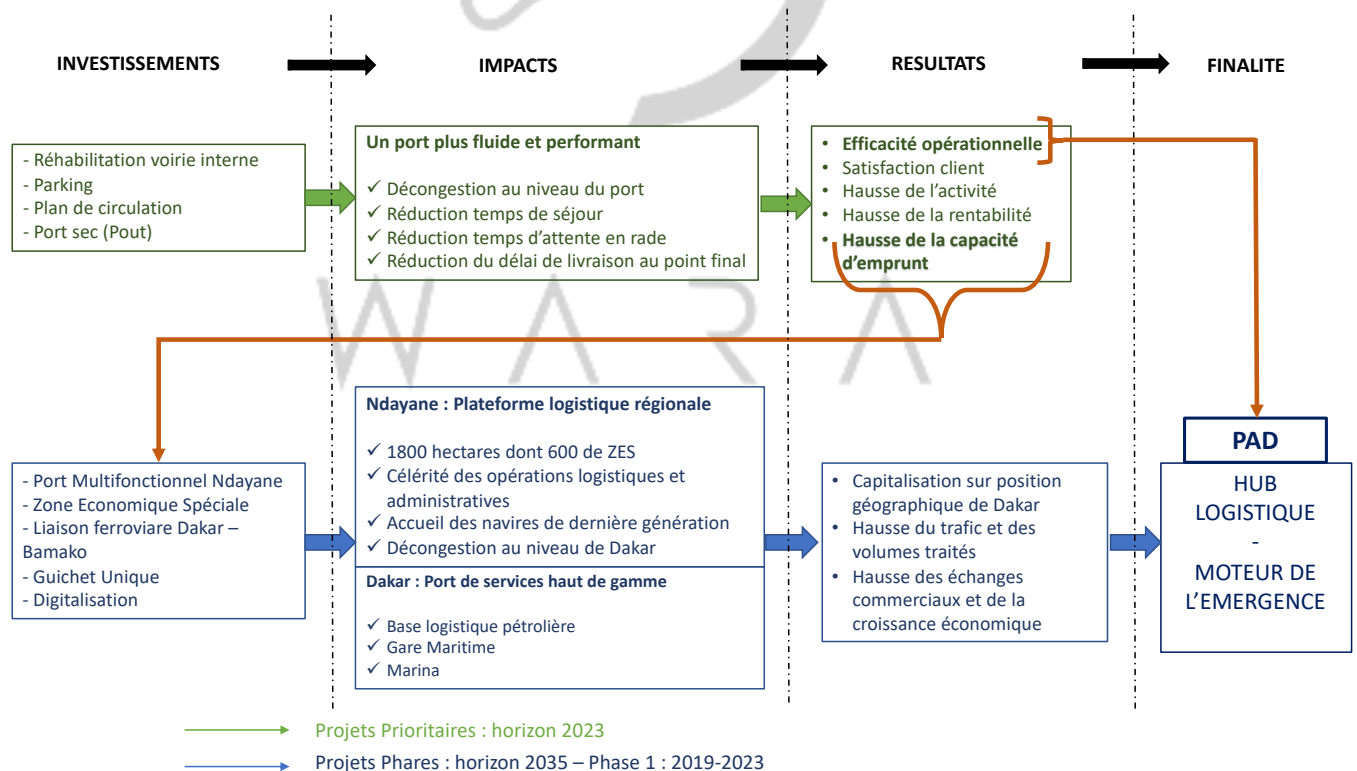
INVESTISSEMENTS

IMPACTS

RESULTATS

FINALITE

- Réhabilitation voirie interne
- Parking
- Plan de circulation
- Port sec (Pout)

Un port plus fluide et performant

✓ Décongestion au niveau du port
✓ Réduction temps de séjour
✓ Réduction temps d'attente en rade
✓ Réduction du délai de livraison au point final

• Efficacité opérationnelle
• Satisfaction client
• Hausse de l'activité
• Hausse de la rentabilité
• Hausse de la capacité d'emprunt

W A R A

- Port Multifonctionnel Ndayane
- Zone Economique Spéciale
- Liaison ferroviare Dakar – Bamako
- Guichet Unique
- Digitalisation

Ndayane : Plateforme logistique régionale

✓ 1800 hectares dont 600 de ZES
✓ Célérité des opérations logistiques et administratives
✓ Accueil des navires de dernière génération
✓ Décongestion au niveau de Dakar

Dakar : Port de services haut de gamme

✓ Base logistique pétrolière
✓ Gare Maritime
✓ Marina

• Capitalisation sur position géographique de Dakar
• Hausse du trafic et des volumes traités
• Hausse des échanges commerciaux et de la croissance économique

PAD

HUB LOGISTIQUE
-
MOTEUR DE L'EMERGENCE

Projets Prioritaires : horizon 2023

Projets Phares : horizon 2035 – Phase 1 : 2019-2023